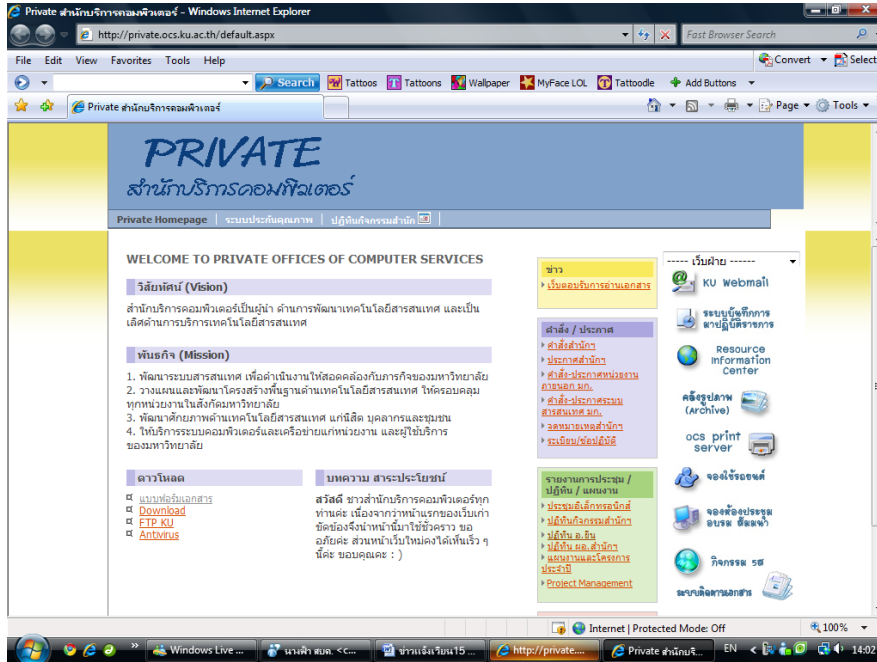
Private สำนักบริการคอมพิวเตอร์ - Windows Internet Explorer

http://private.ocs.ku.ac.th/default.aspx

Fast Browser Search

File Edit View Favorites Tools Help

Convert Select

Search Tattoos Tattoons Wallpaper MyFace LOL Tattoodle Add Buttons

Private สำนักบริการคอมพิวเตอร์

Page Tools

PRIVATE
สำนักบริการคอมพิวเตอร์

Private Homepage | ระบบประกันคุณภาพ | ปฏิทินกิจกรรมสำนัก

WELCOME TO PRIVATE OFFICES OF COMPUTER SERVICES

วิสัยทัศน์ (Vision)

สำนักบริการคอมพิวเตอร์เป็นผู้นำ ด้านการพัฒนาเทคโนโลยีสารสนเทศ และเป็นเลิศด้านการบริการเทคโนโลยีสารสนเทศ

พันธกิจ (Mission)

1. พัฒนาระบบสารสนเทศ เพื่อดำเนินงานให้สอดคล้องกับภารกิจของมหาวิทยาลัย
2. วางแผนและพัฒนาโครงสร้างพื้นฐานด้านเทคโนโลยีสารสนเทศ ให้ครอบคลุมทุกหน่วยงานในสังกัดมหาวิทยาลัย
3. พัฒนาศักยภาพด้านเทคโนโลยีสารสนเทศ แก่นิสิต บุคลากรและชุมชน
4. ให้บริการระบบคอมพิวเตอร์และเครือข่ายแก่หน่วยงาน และผู้ใช้บริการของมหาวิทยาลัย

ดาวโหลด

แบบฟอร์มเอกสาร
Download
FTP KU
Antivirus

บทความ สาระประโยชน์

สวัสดี ชาวสำนักบริการคอมพิวเตอร์ทุกท่านค่ะ เนื่องจากว่าหน้าแรกของเว็บเก่าขัดข้องจึงนำหน้านี้มาใช้ชั่วคราว ขออภัยค่ะ ส่วนหน้าเว็บใหม่คงได้เห็นเร็ว ๆ นี้ค่ะ ขอบคุณค่ะ : )

ข่าว

เว็บตอบบริการอ่านเอกสาร

คำสั่ง / ประกาศ

คำสั่งสำนัก
ประกาศสำนัก
คำสั่ง-ประกาศหน่วยงานภายนอก มก.
คำสั่ง-ประกาศระบบสารสนเทศ มก.
จดหมายเหตุสำนัก
ระเบียบ/ข้อปฏิบัติ

รายงานการประชุม / ปฏิทิน / แผนงาน

ประชุมอิเล็กทรอนิกส์
ปฏิทินกิจกรรมสำนัก
ปฏิทิน อ.ยืน
ปฏิทิน ผอ.สำนัก
แผนงานและโครงการประจำปี
Project Management

------ เว็บฝ่าย ------

KU Webmail
ระบบบันทึกการลาปฏิบัติราชการ
Resource Information Center
คลังรูปภาพ (Archive)
ocs print server
จองใช้รถยนต์
จองห้องประชุม อบรม สัมมนา
กิจกรรม 5ส
ระบบติดตามเอกสาร

Internet | Protected Mode: Off 100%

Windows Live ... นางฟ้า สมค. <c... ข่าวแจ้งเวียน15 ... http://private.... Private สำนักบริ... EN 14:02